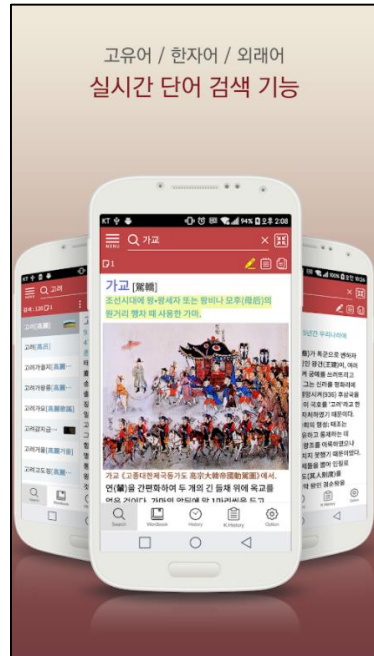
고유어 / 한자어 / 외래어

실시간 단어 검색 기능

KT 94% 2:08

MENU

가교

1

가교 [駕轎]

조선시대에 왕·왕세자 또는 왕비나 모후(母后)의 원거리 행차 때 사용한 가마.

가교 《고종대현국동가도 高宗大韓帝國動駕圖》에서.

연(輦)을 간편화하여 두 개의 긴 들채 위에 옥교를

Search

Wordbook

History

K-History

Option

고려

고려[高麗]

고려[高麗]

고려가요[高麗...

고려가중[高麗...

고려각[高麗...

고려궁[高麗宮]

고려궁지[...

고려기[高麗기]

고려고도[高...

Search

Wordbook

우리나라의

K-History

Option